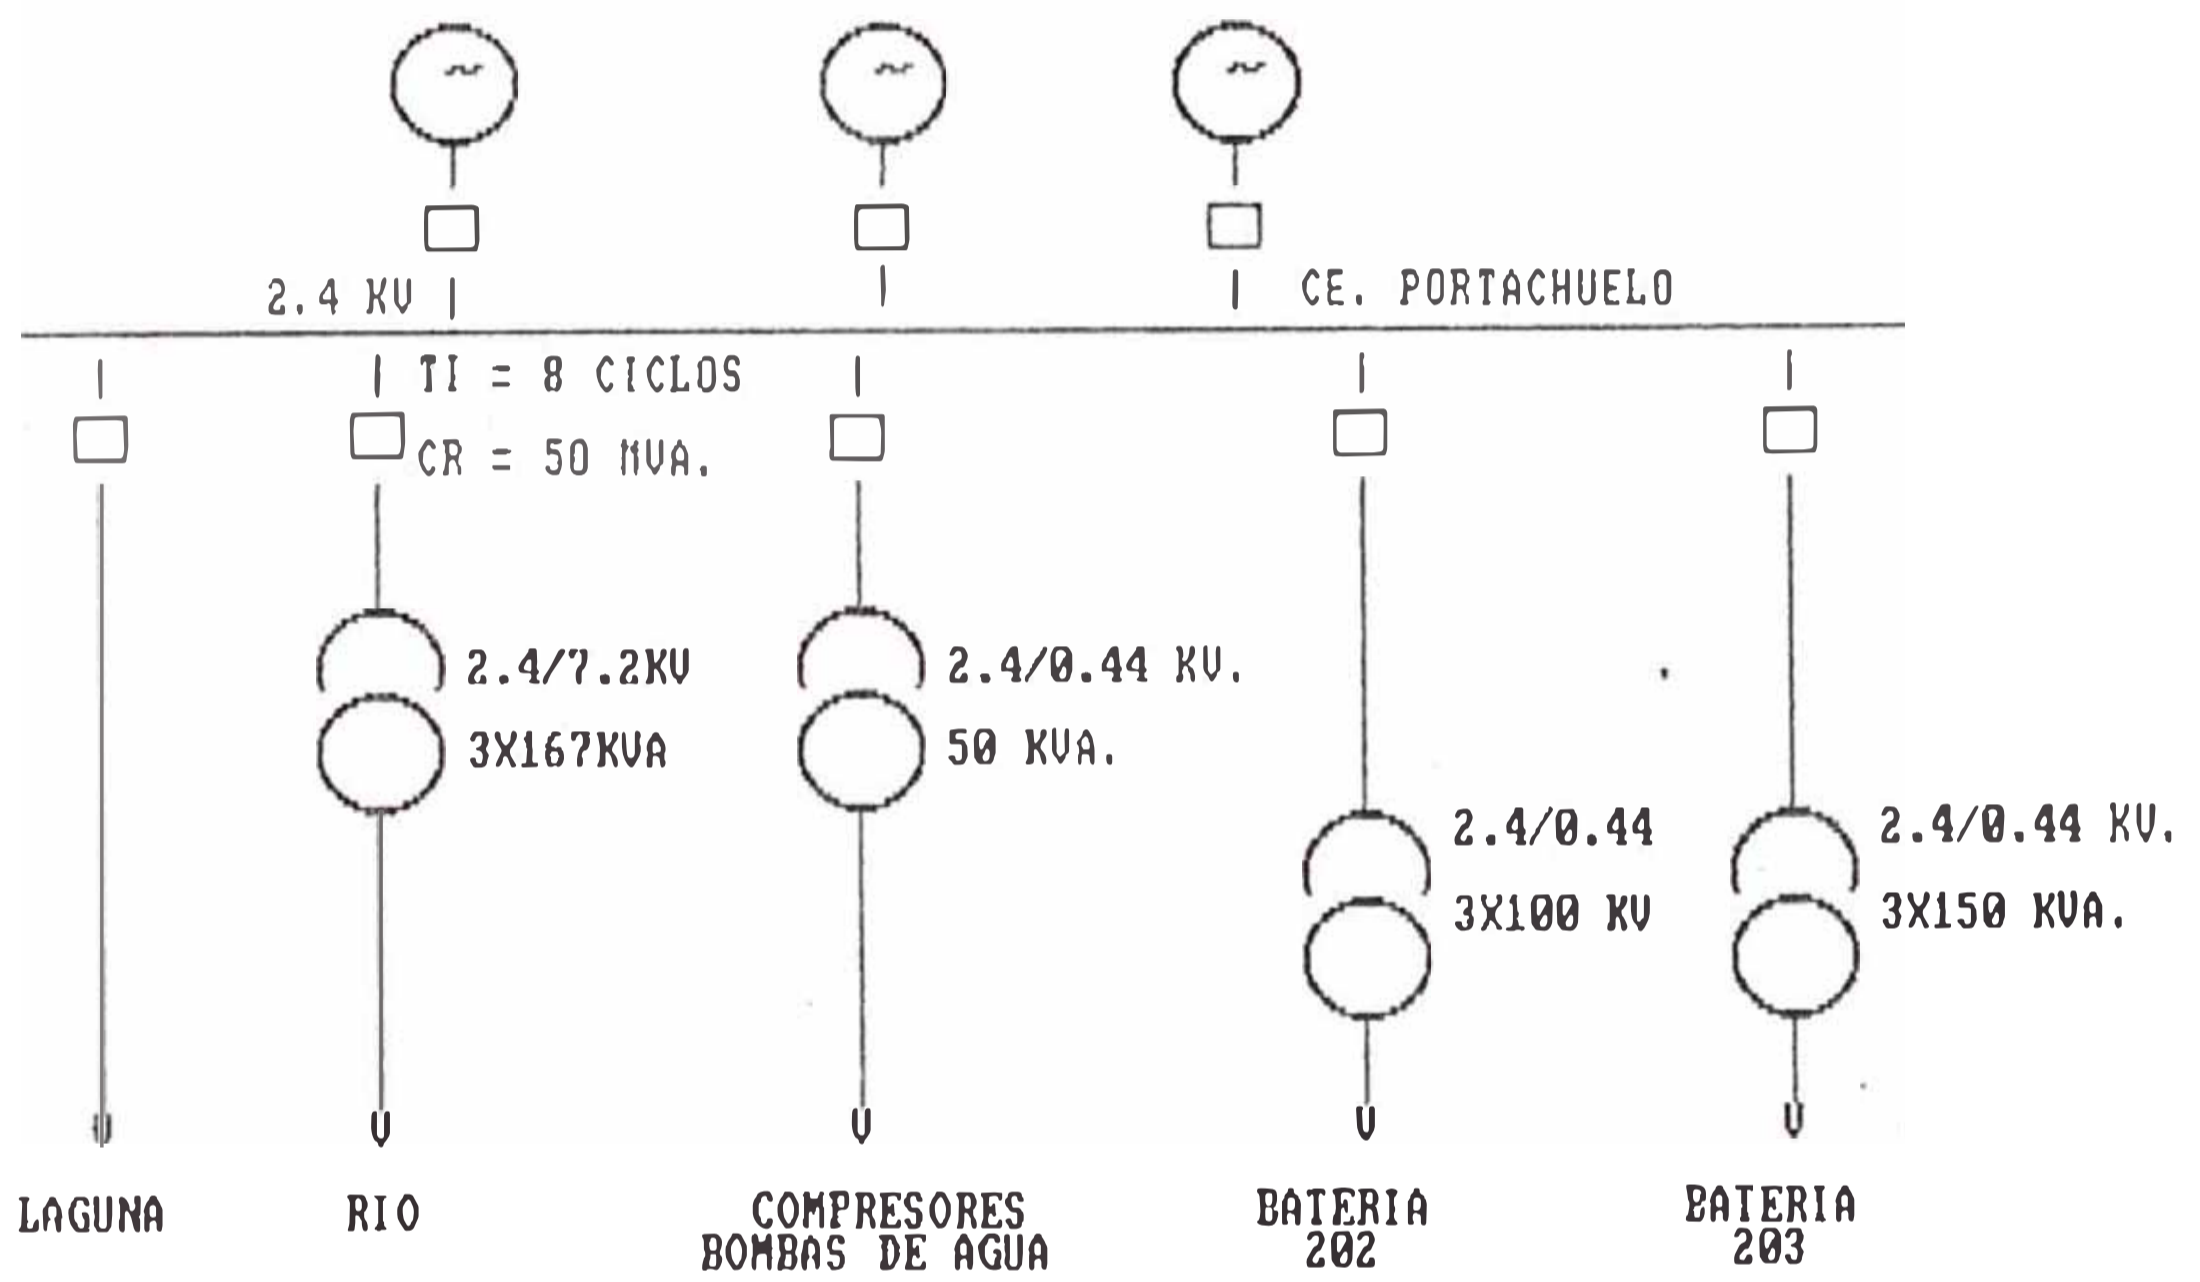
2.4 KV

CE. PORTACHUELO

TI = 8 CICLOS

CR = 50 MVA.

2.4/7.2KV
3X167KVA

2.4/0.44 KV.
50 KVA.

2.4/0.44
3X100 KV

2.4/0.44 KV.
3X150 KVA.

LAGUNA

RIO

COMPRESORES
BOMBAS DE AGUA

BATERIA
202

BATERIA
203